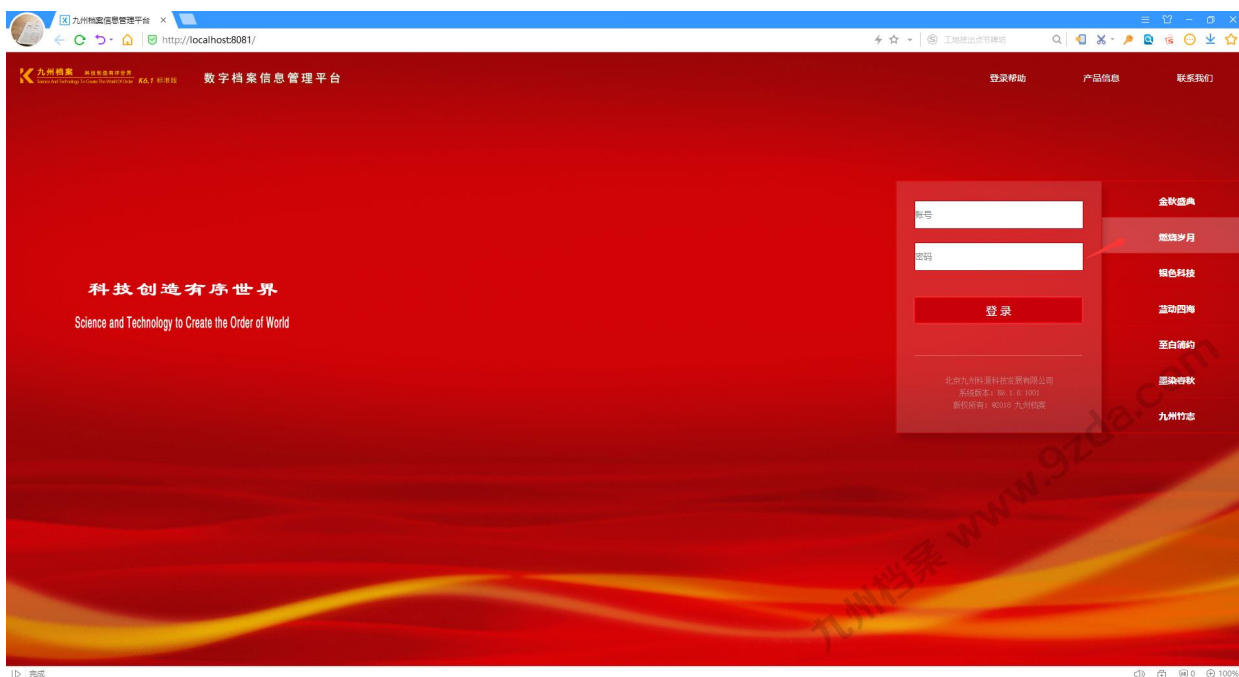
九州档案信息管理平台 ×

http://localhost:8081/

工赛提出设计规范

九州档案 科技创造有序世界 Science And Technology To Create The World Of Order K6.1 标准版

数字档案信息管理平台

登录帮助 产品信息 联系我们

科技创造有序世界

Science and Technology to Create the Order of World

账号

密码

登录

北京九州科源科技发展有限公司
系统版本：R6.1.6.1001
版权所有：©2010 九州档案

金秋盛典

燃情岁月

银色科技

蓝动四海

至白简约

墨染春秋

九州竹志

九州档案 www.9zda.com

完成

100%